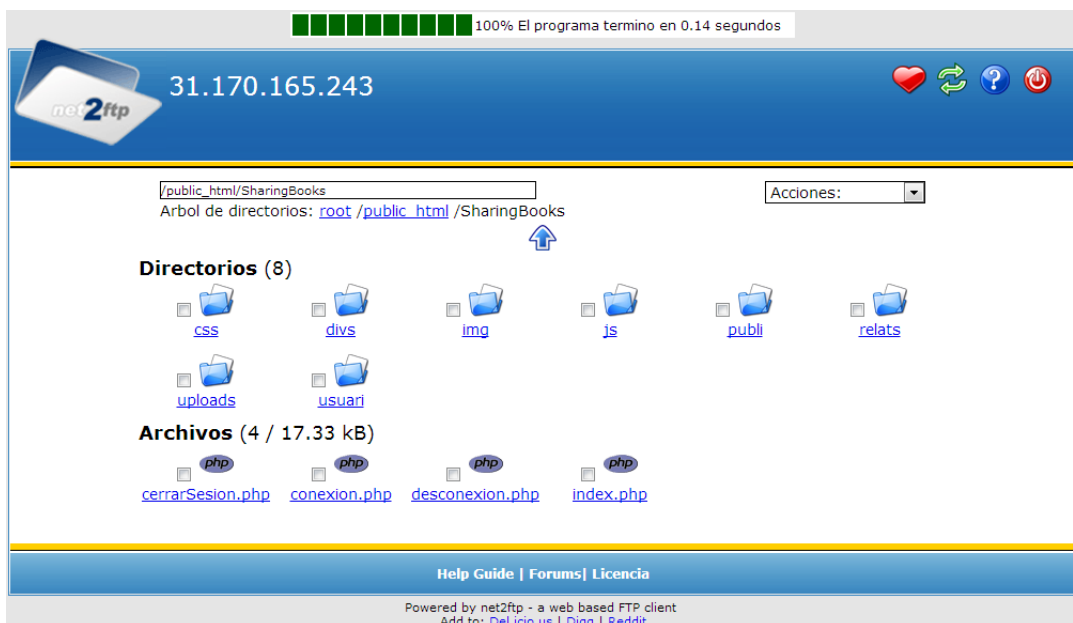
100% El programa termino en 0.14 segundos

net2ftp

31.170.165.243

/public_html/SharingBooks

Arbol de directorios: root /public_html /SharingBooks

Acciones:

Directorios (8)

css divs img js publi relats

uploads usuari

Archivos (4 / 17.33 kB)

php php php php

cerrarSesion.php conexion.php desconexion.php index.php

Help Guide | Forums| Licencia

Powered by net2ftp - a web based FTP client

Add to: Del.icio.us | Digg | Reddit